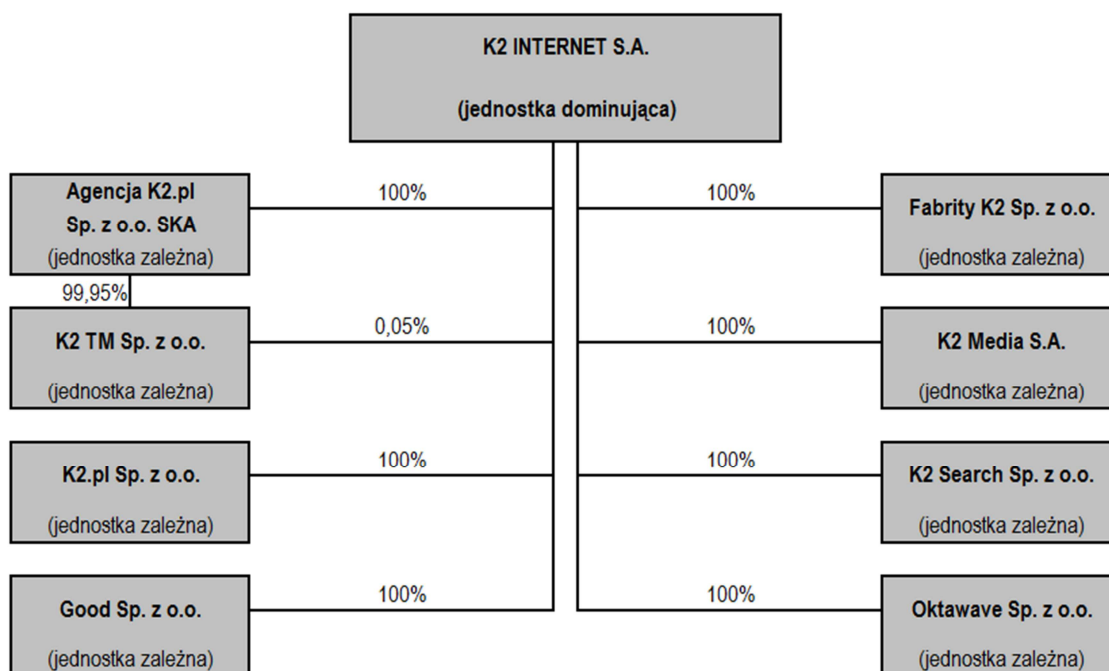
K2 INTERNET S.A.

(jednostka dominująca)

Agencja K2.pl Sp. z o.o. SKA (jednostka zależna)

100%

99,95%

K2 TM Sp. z o.o.

(jednostka zależna)

0,05%

K2.pl Sp. z o.o.

(jednostka zależna)

100%

Good Sp. z o.o.

(jednostka zależna)

100%

100%

Fabrity K2 Sp. z o.o.

(jednostka zależna)

100%

K2 Media S.A.

(jednostka zależna)

100%

K2 Search Sp. z o.o.

(jednostka zależna)

100%

Oktawave Sp. z o.o.

(jednostka zależna)